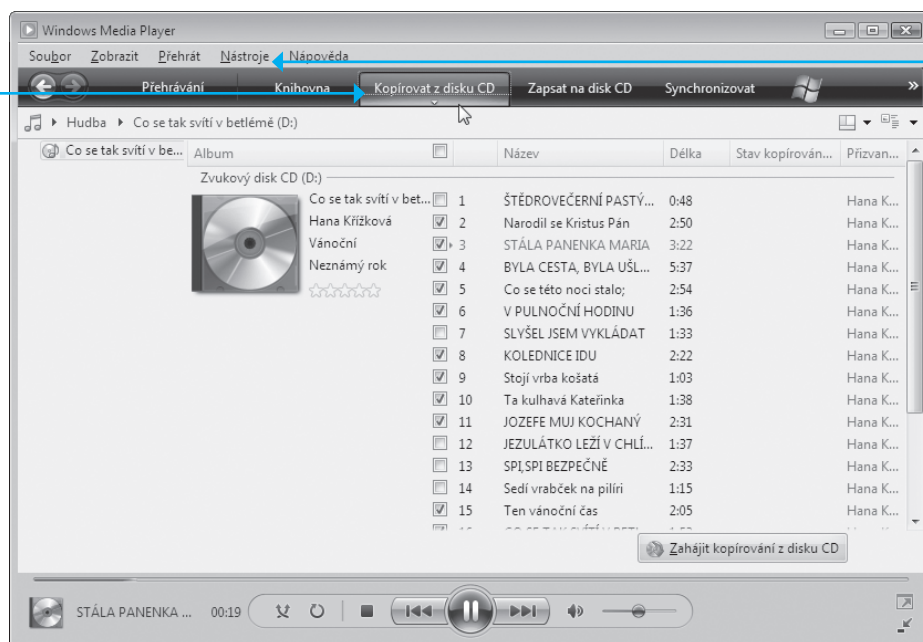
Windows Media Player

Soubor Zobrazit Přehrát Nástroje Nápověda

Přehrávání Knihovna Kopírovat z disku CD Zapsat na disk CD Synchronizovat

Hudba ▸ Co se tak svítí v betlémě (D:)

Co se tak svítí v be...

| Album | | | Název | Délka | Stav kopírován... | Přizvan... |
|---|---|---|---|---|---|---|
| Zvukový disk CD (D:) | | | | | | |
| Co se tak svítí v bet... | ☐ | 1 | ŠTĚDROVEČERNÍ PASTÝ... | 0:48 | | Hana K... |
| Hana Křížková | ☑ | 2 | Narodil se Kristus Pán | 2:50 | | Hana K... |
| Vánoční | ☑ | 3 | STÁLA PANENKA MARIA | 3:22 | | Hana K... |
| Neznámý rok | ☑ | 4 | BYLA CESTA, BYLA UŠL... | 5:37 | | Hana K... |
| | ☑ | 5 | Co se této noci stalo; | 2:54 | | Hana K... |
| | ☑ | 6 | V PULNOČNÍ HODINU | 1:36 | | Hana K... |
| | ☐ | 7 | SLYŠEL JSEM VYKLÁDAT | 1:33 | | Hana K... |
| | ☑ | 8 | KOLEDNICE IDU | 2:22 | | Hana K... |
| | ☑ | 9 | Stojí vrba košatá | 1:03 | | Hana K... |
| | ☑ | 10 | Ta kulhavá Kateřinka | 1:38 | | Hana K... |
| | ☑ | 11 | JOZEFE MUJ KOCHANÝ | 2:31 | | Hana K... |
| | ☐ | 12 | JEZULÁTKO LEŽÍ V CHLÍ... | 1:37 | | Hana K... |
| | ☐ | 13 | SPI,SPI BEZPEČNĚ | 2:33 | | Hana K... |
| | ☐ | 14 | Sedí vrabček na pilíři | 1:15 | | Hana K... |
| | ☑ | 15 | Ten vánoční čas | 2:05 | | Hana K... |

Zahájit kopírování z disku CD

STÁLA PANENKA ... 00:19